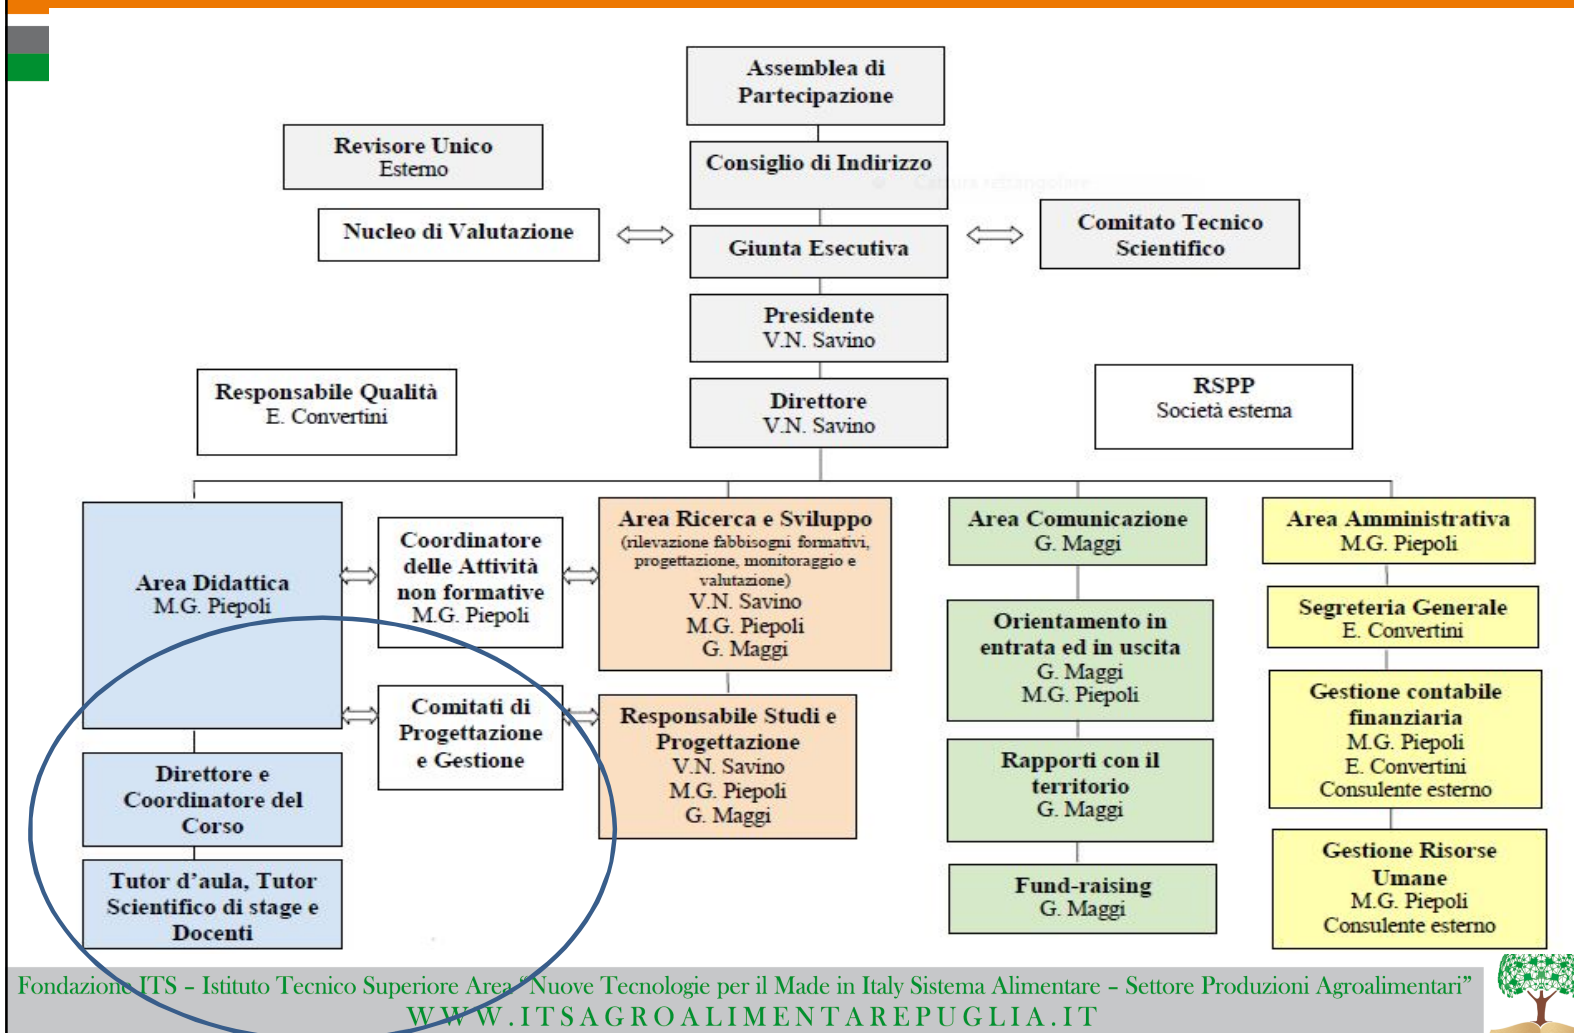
Assemblea di Partecipazione

Revisore Unico
Esterno

Consiglio di Indirizzo

Nucleo di Valutazione

Giunta Esecutiva

Comitato Tecnico Scientifico

Presidente
V.N. Savino

Responsabile Qualità
E. Convertini

Direttore
V.N. Savino

RSPP
Società esterna

Area Didattica
M.G. Piepoli

Coordinatore delle Attività non formative
M.G. Piepoli

Area Ricerca e Sviluppo
(rilevazione fabbisogni formativi, progettazione, monitoraggio e valutazione)
V.N. Savino
M.G. Piepoli
G. Maggi

Area Comunicazione
G. Maggi

Area Amministrativa
M.G. Piepoli

Segreteria Generale
E. Convertini

Orientamento in entrata ed in uscita
G. Maggi
M.G. Piepoli

Comitati di Progettazione e Gestione

Responsabile Studi e Progettazione
V.N. Savino
M.G. Piepoli
G. Maggi

Gestione contabile finanziaria
M.G. Piepoli
E. Convertini
Consulente esterno

Direttore e Coordinatore del Corso

Rapporti con il territorio
G. Maggi

Tutor d'aula, Tutor Scientifico di stage e Docenti

Fund-raising
G. Maggi

Gestione Risorse Umane
M.G. Piepoli
Consulente esterno

Fondazione ITS – Istituto Tecnico Superiore Area "Nuove Tecnologie per il Made in Italy Sistema Alimentare – Settore Produzioni Agroalimentari"
WWW.ITSAGROALIMENTAREPUGLIA.IT